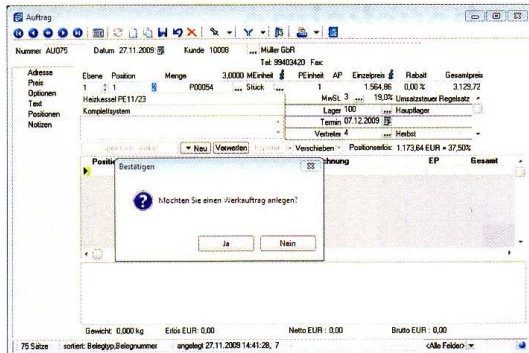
Auftrag

Nummer AU075 Datum 27.11.2009 Kunde 10008 ... Müller GbR
Tel. 99403420 Fax

Adresse
Preis
Optionen
Text
Positionen
Notizen

| Ebene | Position | | Menge | MEinheit | PEinheit | AP | Einzelpreis | Rabatt | Gesamtpreis |
|---|---|---|---|---|---|---|---|---|---|
| 1 | 1 | P00054 | 3,0000 | Stück ... | 1 | | 1.564,86 | 0,00 % | 3.129,72 |

Heizkessel PE11/23
Komplettsystem

MwSt. 3 ... 19,0% Umsatzsteuer Regelsatz
Lager 100 ... Hauptlager
Termin 07.12.2009
Vertreter 4 ... Herbst

Neu Verwerfen Verschieben Positionserlös: 1.173,64 EUR = 37,50%

Positi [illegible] chnung EP Gesamt

Bestätigen
Möchten Sie einen Werkauftrag anlegen?
Ja Nein

Gewicht: 0,000 kg Erlös EUR: 0,00 Netto EUR: 0,00 Brutto EUR: 0,00

75 Sätze sortiert: Belegtyp,Belegnummer angelegt 27.11.2009 14:41:28, 7 <Alle Felder>